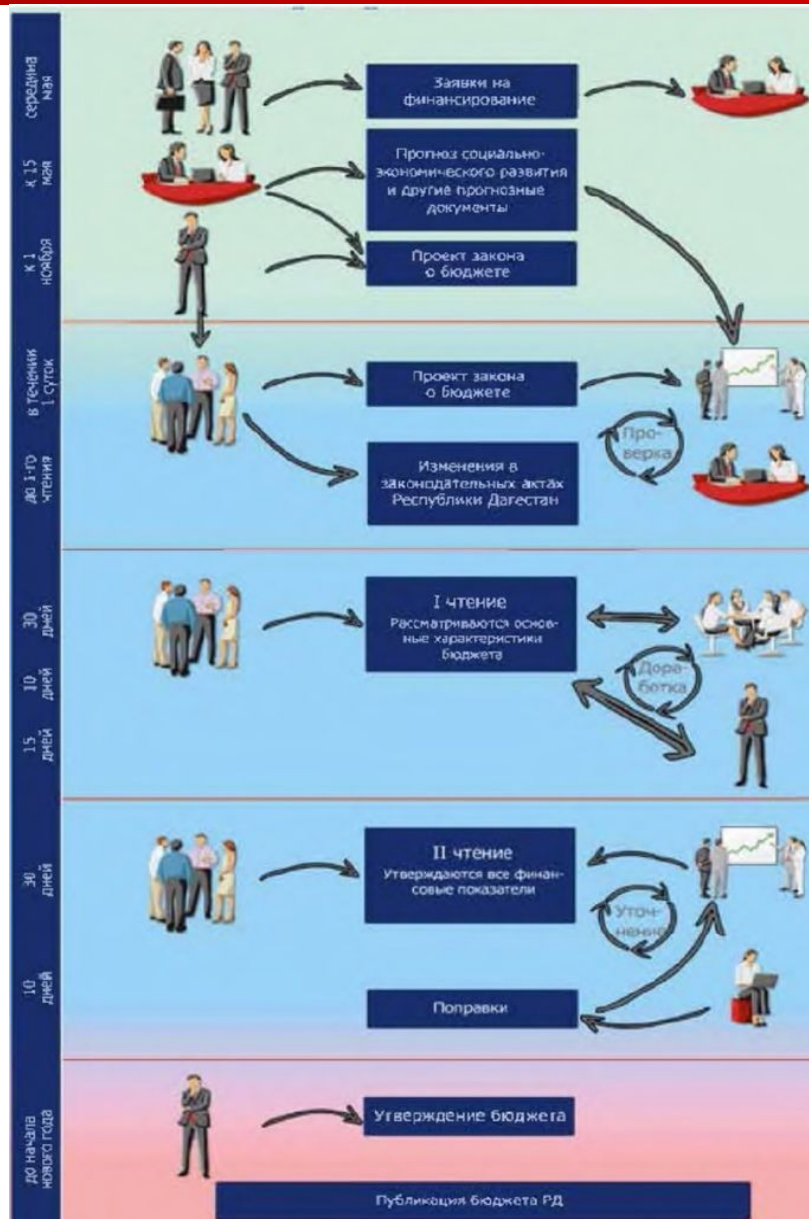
середина мая

Заявки на финансирование

к 15 мая

Прогноз социально-экономического развития и другие прогнозные документы

к 1 ноября

Проект закона о бюджете

в течение 1 суток

Проект закона о Бюджете

Про-верка

до 1-го чтения

Изменения в законодательных актах Республики Дагестан

30 дней

I чтение
Рассматриваются основные характеристики Бюджета

Доработка

10 дней

15 дней

30 дней

II чтение
Утверждаются все финансовые показатели

Уточнение

10 дней

Поправки

до начала нового года

Утверждение бюджета

Публикация бюджета РД